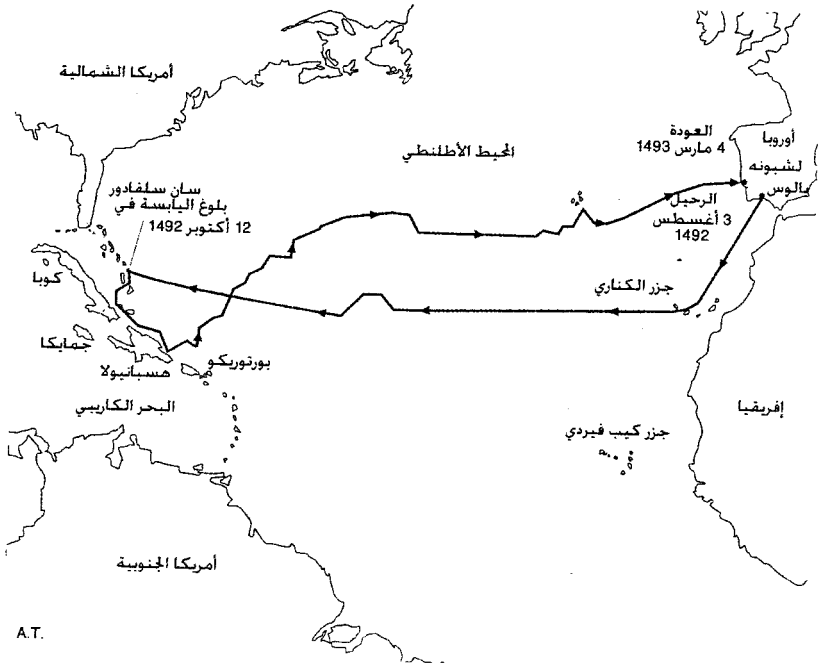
أمريكا الشمالية

المحيط الأطلنطي

العودة
4 مارس 1493

أوروبا
لشبونه
بالوس

سان سلفادور
بلوغ اليابسة في
12 أكتوبر 1492

الرحيل
3 أغسطس
1492

كوبا

جزر الكناري

جمايكا

هسبانيولا

بورتوريكو

البحر الكاريبي

إفريقيا

جزر كيب فيردي

أمريكا الجنوبية

A.T.